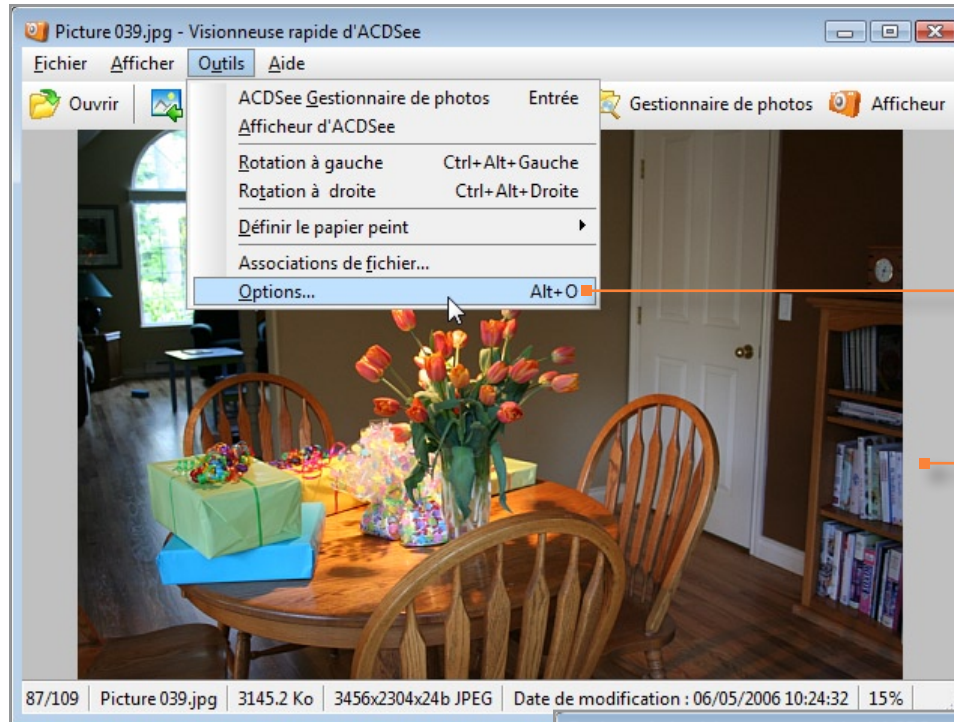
Picture 039.jpg - Visionneuse rapide d'ACDSee

Fichier Afficher Outils Aide

Ouvrir

ACDSee Gestionnaire de photos Entrée
Afficheur d'ACDSee
Rotation à gauche Ctrl+Alt+Gauche
Rotation à droite Ctrl+Alt+Droite
Définir le papier peint
Associations de fichier...
Options... Alt+O

Gestionnaire de photos Afficheur

87/109 | Picture 039.jpg | 3145.2 Ko | 3456x2304x24b JPEG | Date de modification : 06/05/2006 10:24:32 | 15%